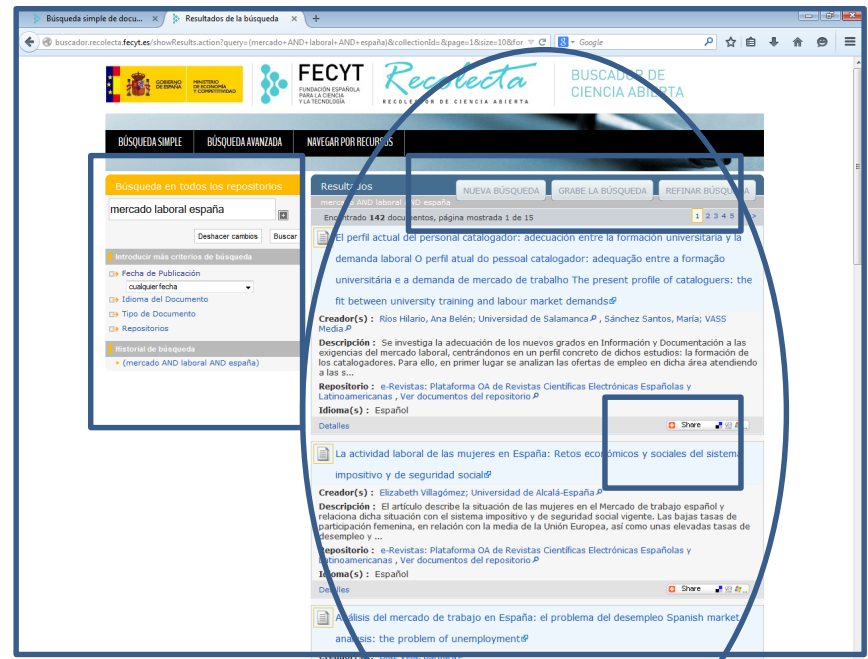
Búsqueda simple de docu... | Resultados de la búsqueda | +

buscador.recolecta.fecyt.es/showResults.action?query=(mercado+AND+laboral+AND+españa)&collectionId=&page=1&size=10&for | Google

GOBIERNO DE ESPAÑA | MINISTERIO DE ECONOMÍA Y COMPETITIVIDAD | FECYT FUNDACIÓN ESPAÑOLA PARA LA CIENCIA Y LA TECNOLOGÍA | Recolecta RECOLECTOR DE CIENCIA ABIERTA | BUSCADOR DE CIENCIA ABIERTA

BÚSQUEDA SIMPLE | BÚSQUEDA AVANZADA | NAVEGAR POR RECURSOS

Búsqueda en todos los repositorios
mercado laboral españa
Deshacer cambios | Buscar

Introducir más criterios de búsqueda
Fecha de Publicación
cualquier fecha
Idioma del Documento
Tipo de Documento
Repositorios

Historial de búsqueda
(mercado AND laboral AND españa)

Resultados
mercado AND laboral AND españa
NUEVA BÚSQUEDA | GRABE LA BÚSQUEDA | REFINAR BÚSQUEDA
Encontrado 142 documentos, página mostrada 1 de 15
1 2 3 4 5

El perfil actual del personal catalogador: adecuación entre la formación universitaria y la demanda laboral O perfil atual do pessoal catalogador: adequação entre a formação universitária e a demanda de mercado de trabalho The present profile of cataloguers: the fit between university training and labour market demands
Creador(s) : Ríos Hilario, Ana Belén; Universidad de Salamanca , Sánchez Santos, María; VASS Media
Descripción : Se investiga la adecuación de los nuevos grados en Información y Documentación a las exigencias del mercado laboral, centrándonos en un perfil concreto de dichos estudios: la formación de los catalogadores. Para ello, en primer lugar se analizan las ofertas de empleo en dicha área atendiendo a las s...
Repositorio : e-Revistas: Plataforma OA de Revistas Científicas Electrónicas Españolas y Latinoamericanas , Ver documentos del repositorio
Idioma(s) : Español
Detalles | Share

La actividad laboral de las mujeres en España: Retos económicos y sociales del sistema impositivo y de seguridad social
Creador(s) : Elizabeth Villagómez; Universidad de Alcalá-España
Descripción : El artículo describe la situación de las mujeres en el Mercado de trabajo español y relaciona dicha situación con el sistema impositivo y de seguridad social vigente. Las bajas tasas de participación femenina, en relación con la media de la Unión Europea, así como unas elevadas tasas de desempleo y ...
Repositorio : e-Revistas: Plataforma OA de Revistas Científicas Electrónicas Españolas y Latinoamericanas , Ver documentos del repositorio
Idioma(s) : Español
Detalles | Share

Análisis del mercado de trabajo en España: el problema del desempleo Spanish market analysis: the problem of unemployment
Creador(s) : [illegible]